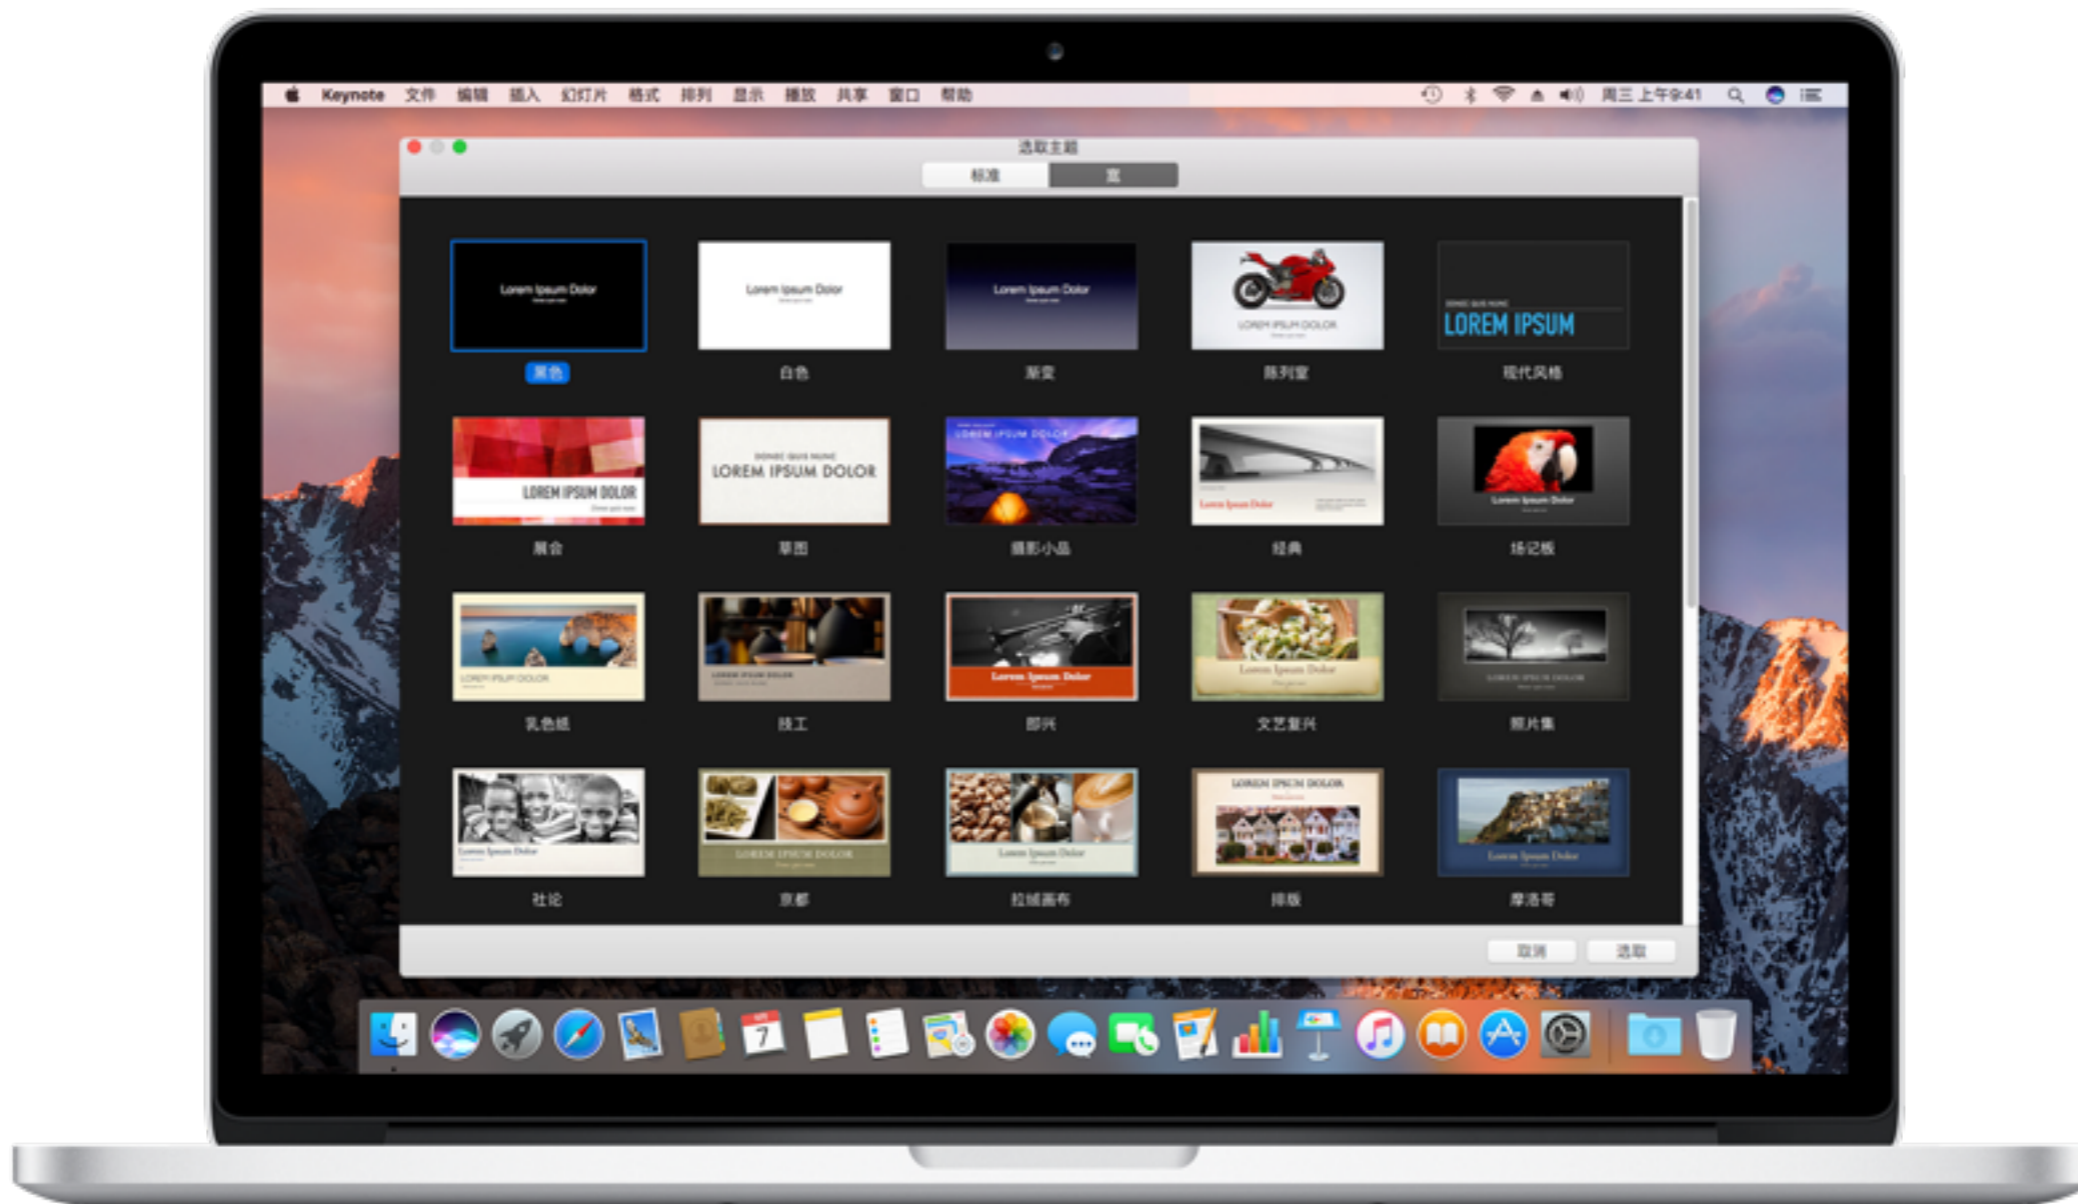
Keynote 文件 编辑 插入 幻灯片 格式 排列 显示 播放 共享 窗口 帮助

周三 上午9:41

选取主题

标准 宽

Lorem Ipsum Dolor
黑色

Lorem Ipsum Dolor
白色

Lorem Ipsum Dolor
渐变

LOREM IPSUM DOLOR
陈列室

LOREM IPSUM
现代风格

LOREM IPSUM DOLOR
展台

LOREM IPSUM DOLOR
草图

LOREM IPSUM DOLOR
摄影小品

Lorem Ipsum Dolor
经典

Lorem Ipsum Dolor
场记板

LOREM IPSUM DOLOR
乳色纸

LOREM IPSUM DOLOR
技工

Lorem Ipsum Dolor
即兴

Lorem Ipsum Dolor
文艺复兴

LOREM IPSUM DOLOR
照片集

Lorem Ipsum Dolor
社论

LOREM IPSUM DOLOR
京都

Lorem Ipsum Dolor
拉绒画布

LOREM IPSUM DOLOR
排版

Lorem Ipsum Dolor
摩洛哥

取消 选取

7